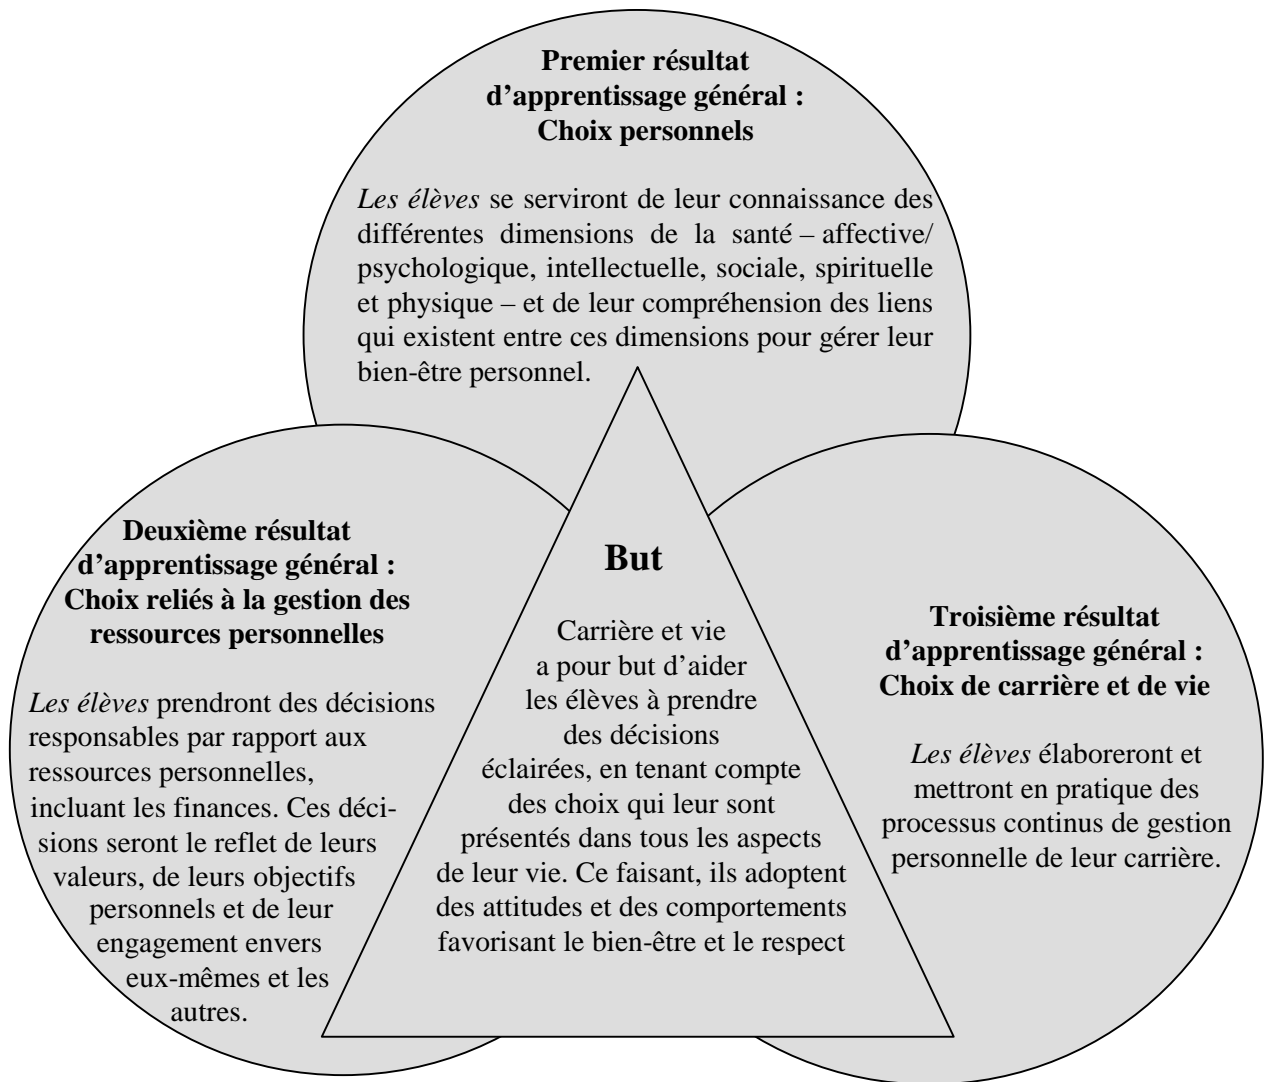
**Premier résultat d'apprentissage général : Choix personnels**

*Les élèves* se serviront de leur connaissance des différentes dimensions de la santé – affective/ psychologique, intellectuelle, sociale, spirituelle et physique – et de leur compréhension des liens qui existent entre ces dimensions pour gérer leur bien-être personnel.

**Deuxième résultat d'apprentissage général : Choix reliés à la gestion des ressources personnelles**

*Les élèves* prendront des décisions responsables par rapport aux ressources personnelles, incluant les finances. Ces décisions seront le reflet de leurs valeurs, de leurs objectifs personnels et de leur engagement envers eux-mêmes et les autres.

**But**

Carrière et vie a pour but d'aider les élèves à prendre des décisions éclairées, en tenant compte des choix qui leur sont présentés dans tous les aspects de leur vie. Ce faisant, ils adoptent des attitudes et des comportements favorisant le bien-être et le respect

**Troisième résultat d'apprentissage général : Choix de carrière et de vie**

*Les élèves* élaboreront et mettront en pratique des processus continus de gestion personnelle de leur carrière.